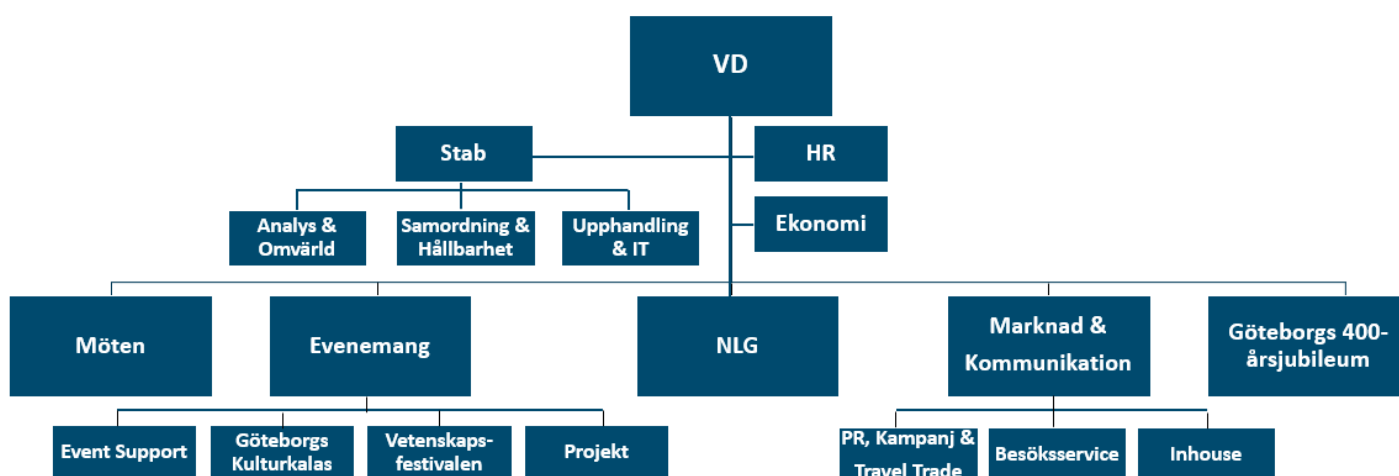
VD

Stab

HR

Analys & Omvärld

Samordning & Hållbarhet

Upphandling & IT

Ekonomi

Möten

Evenemang

NLG

Marknad & Kommunikation

Göteborgs 400-årsjubileum

Event Support

Göteborgs Kulturkalas

Vetenskapsfestivalen

Projekt

PR, Kampanj & Travel Trade

Besöksservice

Inhouse